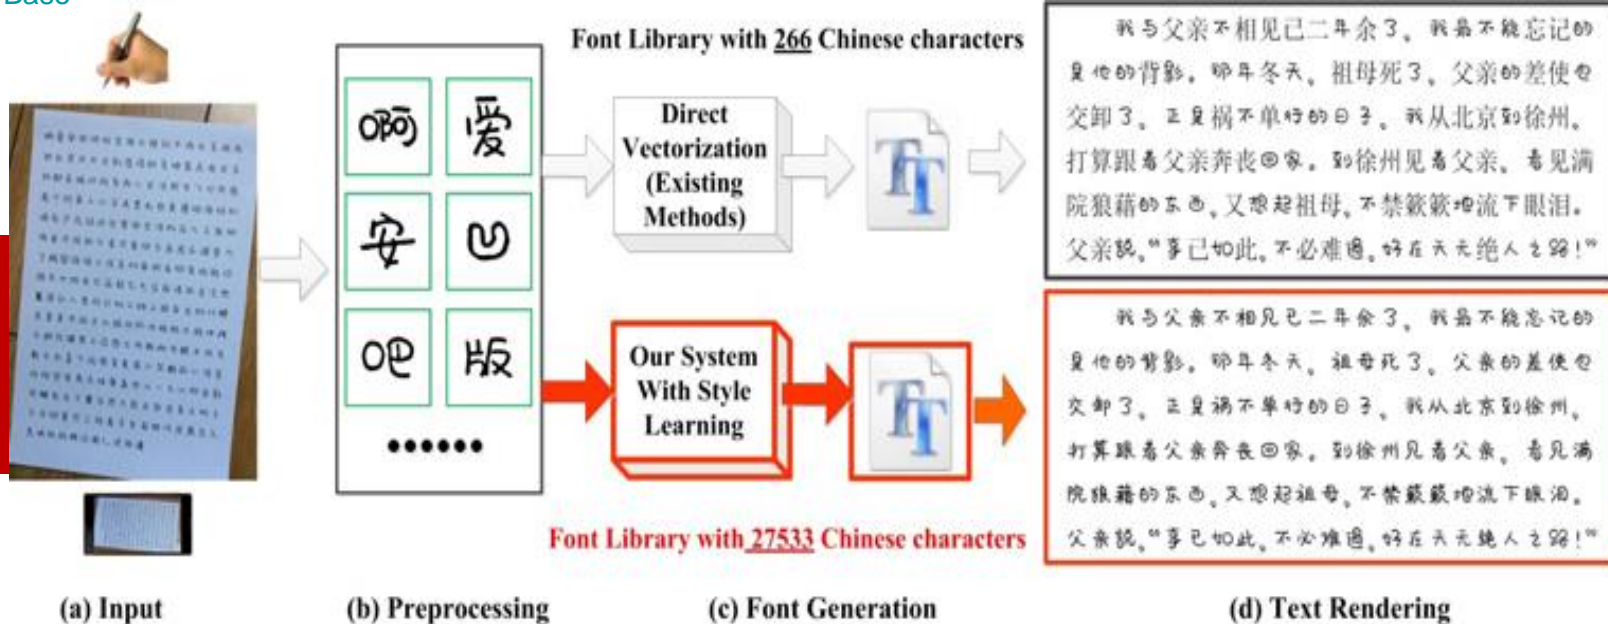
Font Library with 266 Chinese characters

啊 爱
安 凹
吧 版
••••••

Direct Vectorization (Existing Methods)

Our System With Style Learning

Font Library with 27533 Chinese characters

我与父亲不相见已二年余了，我最不能忘记的是他的背影。那年冬天，祖母死了，父亲的差使也交卸了，正是祸不单行的日子，我从北京到徐州，打算跟着父亲奔丧回家。到徐州见着父亲，看见满院狼藉的东西，又想起祖母，不禁簌簌地流下眼泪。父亲说，"事已如此，不必难过，好在天无绝人之路！"

我与父亲不相见已二年余了，我最不能忘记的是他的背影。那年冬天，祖母死了，父亲的差使也交卸了，正是祸不单行的日子，我从北京到徐州，打算跟着父亲奔丧回家。到徐州见着父亲，看见满院狼藉的东西，又想起祖母，不禁簌簌地流下眼泪。父亲说，"事已如此，不必难过，好在天无绝人之路！"

(a) Input
(b) Preprocessing
(c) Font Generation
(d) Text Rendering